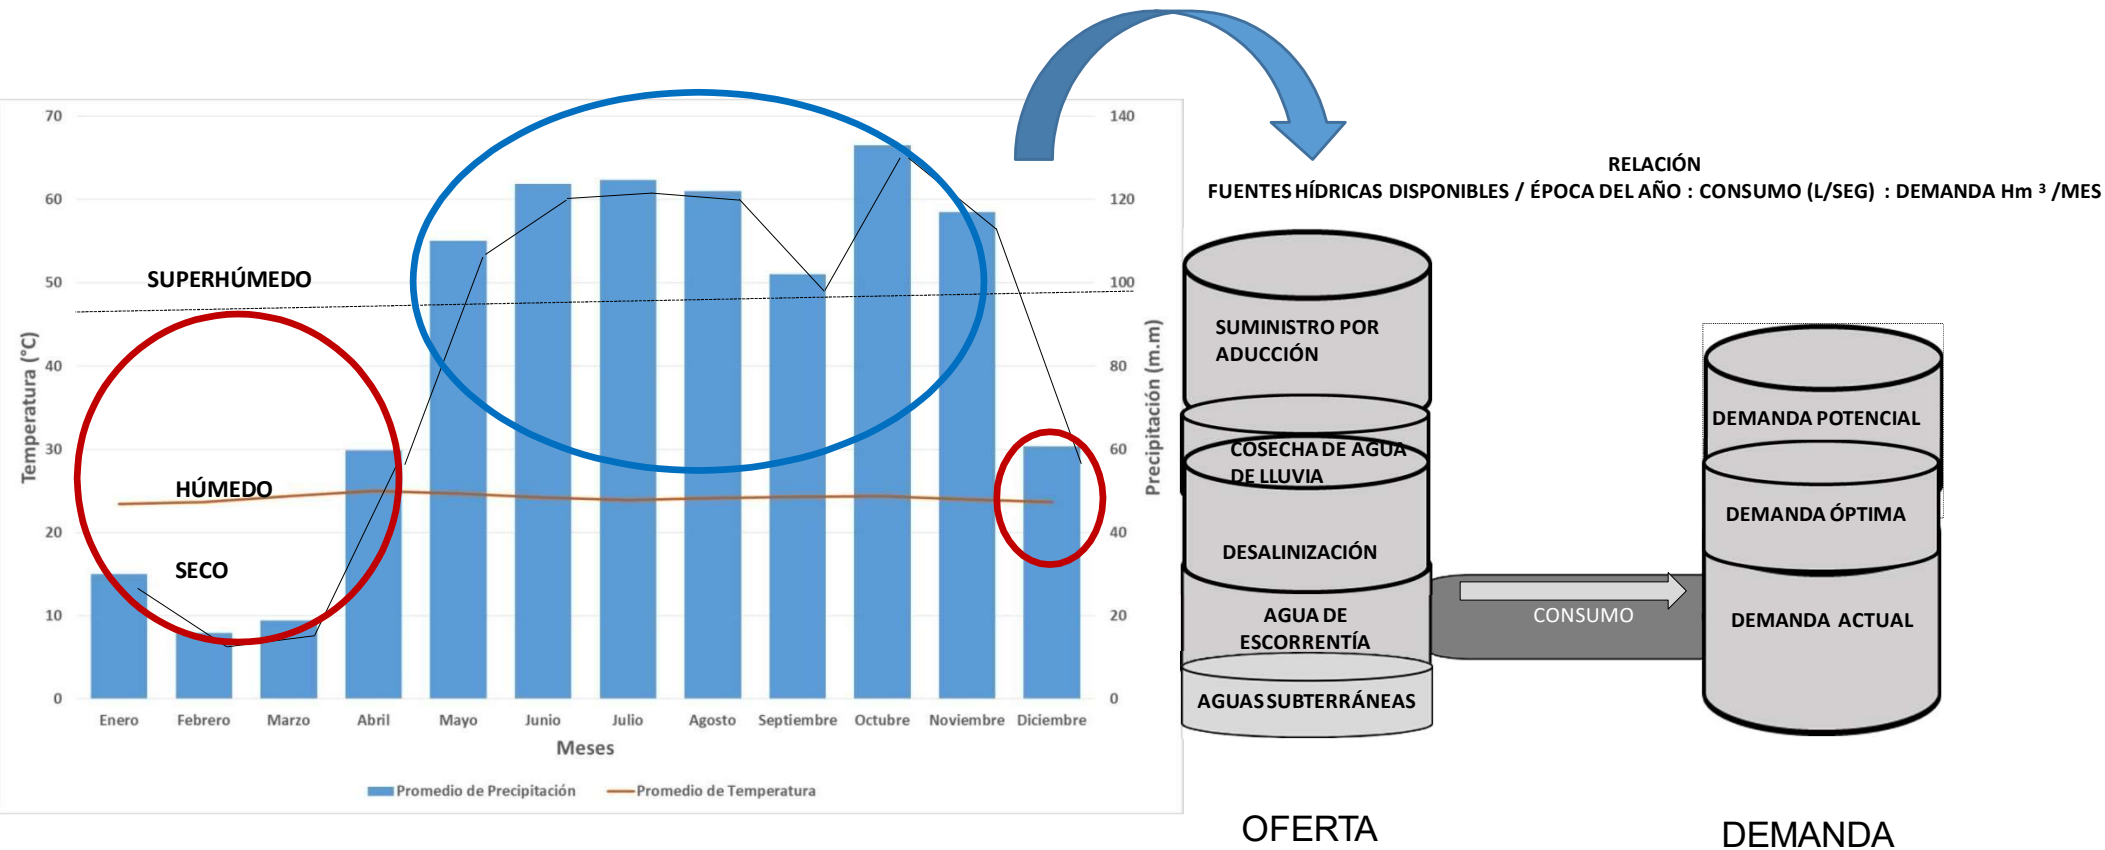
70
60
50
40
30
20
10
0

140
120
100
80
60
40
20
0

Temperatura (°C)

Precipitación (m.m)

SUPERHÚMEDO

HÚMEDO

SECO

Enero Febrero Marzo Abril Mayo Junio Julio Agosto Septiembre Octubre Noviembre Diciembre

Meses

Promedio de Precipitación Promedio de Temperatura

RELACIÓN
FUENTES HÍDRICAS DISPONIBLES / ÉPOCA DEL AÑO : CONSUMO (L/SEG) : DEMANDA Hm $^3$ /MES

SUMINISTRO POR ADUCCIÓN

COSECHA DE AGUA DE LLUVIA

DESALINIZACIÓN

AGUA DE ESCORRENTÍA

AGUAS SUBTERRÁNEAS

CONSUMO

DEMANDA POTENCIAL

DEMANDA ÓPTIMA

DEMANDA ACTUAL

OFERTA

DEMANDA